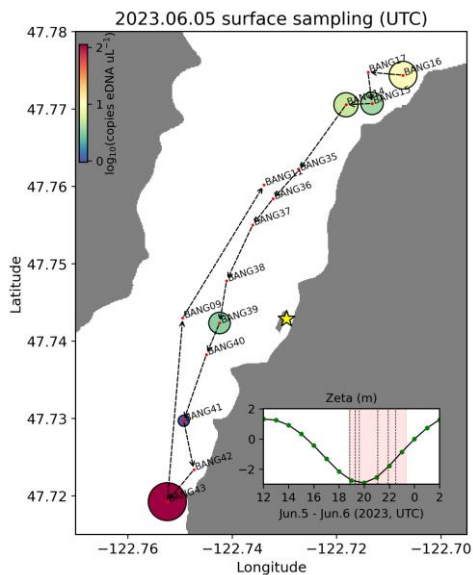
2023.06.05 surface sampling (UTC)

$\log_{10}(\text{copies eDNA uL}^{-1})$
2
1
0

47.78
47.77
47.76
47.75
47.74
47.73
47.72

Latitude

BANG17
BANG16
BANG14
BANG15
BANG35
BANG11
BANG36
BANG37
BANG38
BANG09
BANG39
BANG40
BANG41
BANG42
BANG43

Zeta (m)
2
0
−2
12 14 16 18 20 22 0 2
Jun.5 - Jun.6 (2023, UTC)

−122.76
−122.74
−122.72
−122.70
Longitude